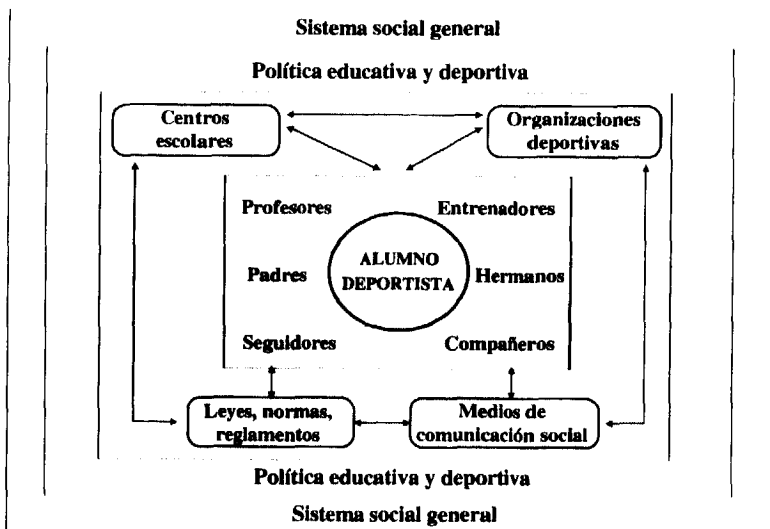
Sistema social general

Política educativa y deportiva

Centros escolares

Organizaciones deportivas

Profesores

Entrenadores

ALUMNO DEPORTISTA

Padres

Hermanos

Seguidores

Compañeros

Leyes, normas, reglamentos

Medios de comunicación social

Política educativa y deportiva

Sistema social general